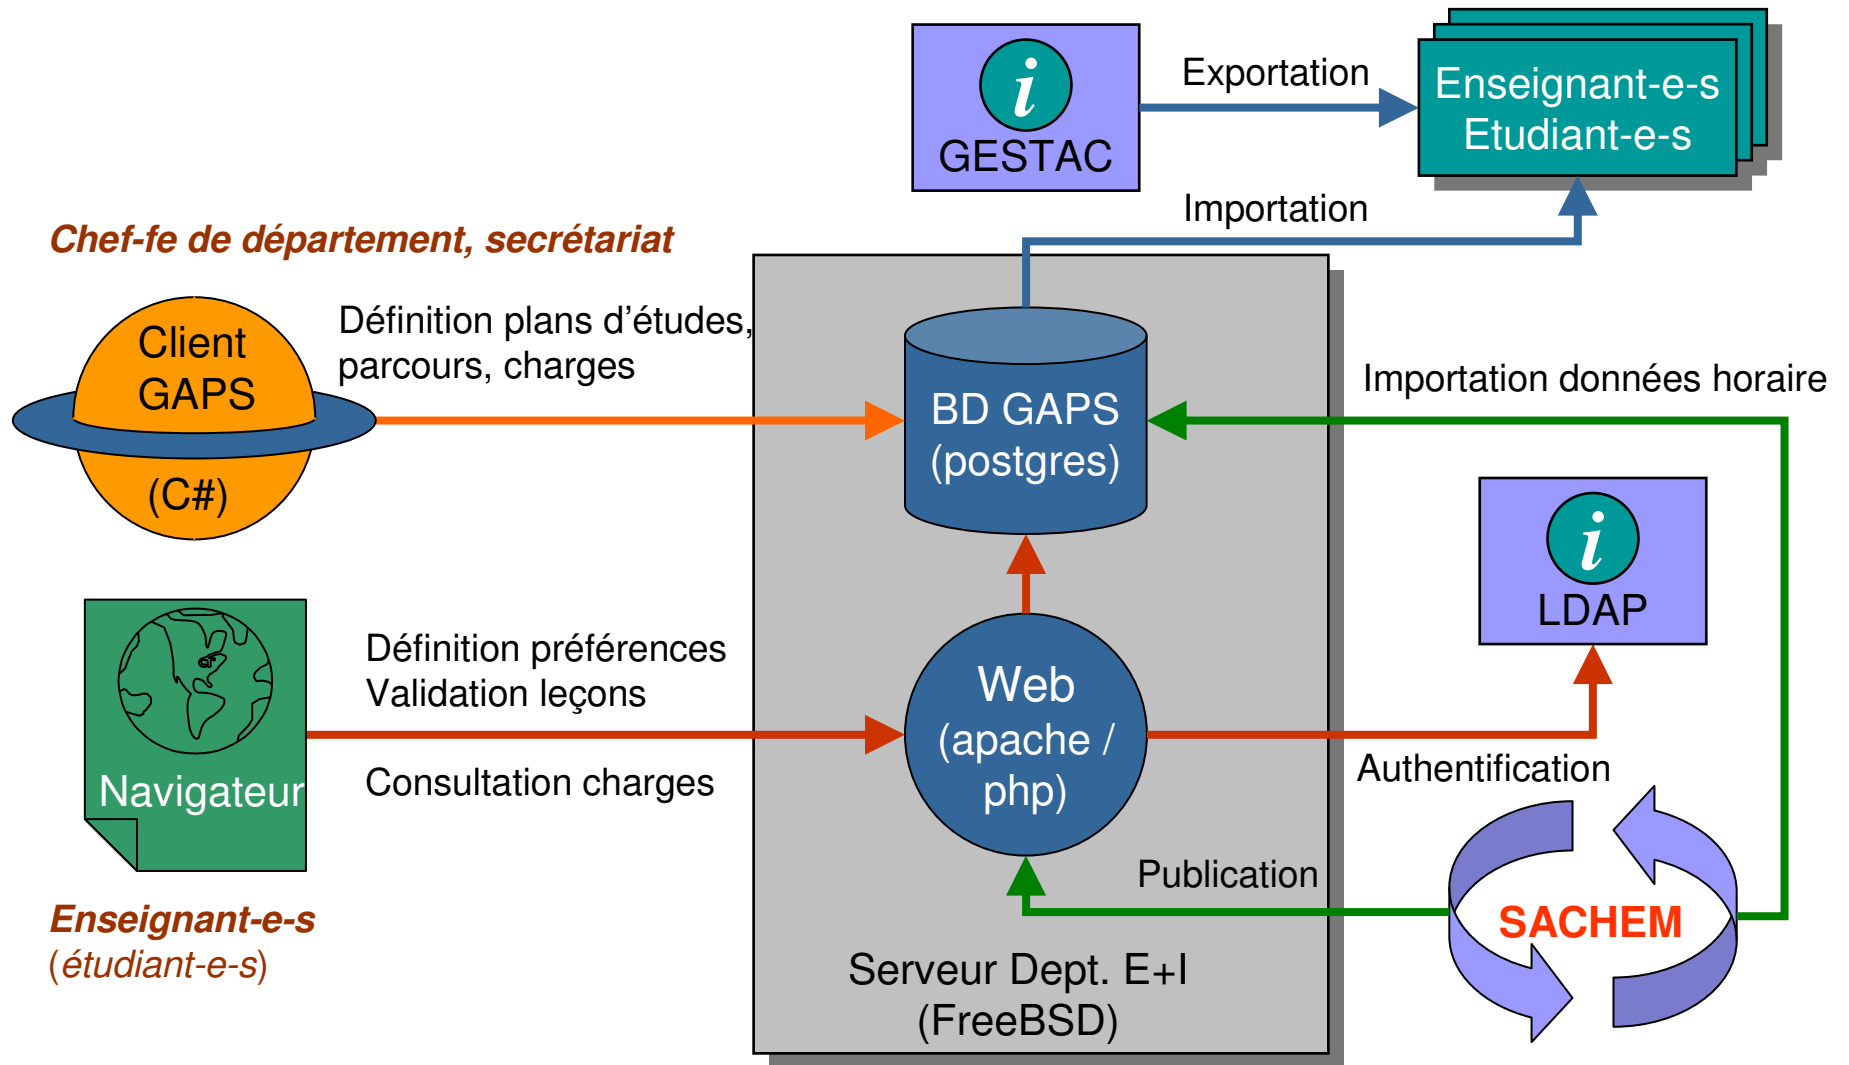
i
GESTAC

Exportation

Enseignant-e-s
Etudiant-e-s

Importation

Chef-fe de département, secrétariat

Client GAPS
(C#)

Définition plans d'études, parcours, charges

BD GAPS (postgres)

Importation données horaire

i
LDAP

Navigateur

Définition préférences
Validation leçons

Consultation charges

Web (apache / php)

Authentification

Publication

SACHEM

Enseignant-e-s
(étudiant-e-s)

Serveur Dept. E+I
(FreeBSD)